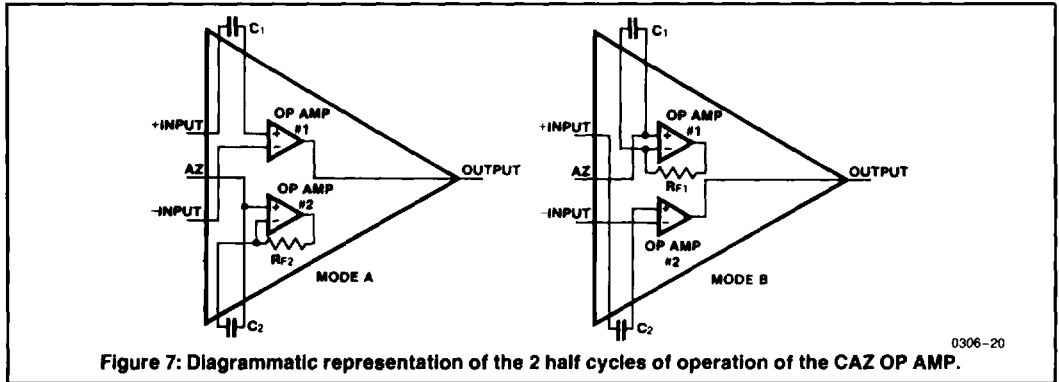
$C_1$

+INPUT

OP AMP #1

AZ

OUTPUT

OP AMP #2

-INPUT

$R_{F2}$

MODE A

$C_2$

$C_1$

+INPUT

OP AMP #1

AZ

$R_{F1}$

OUTPUT

-INPUT

OP AMP #2

MODE B

$C_2$

0306-20

Figure 7: Diagrammatic representation of the 2 half cycles of operation of the CAZ OP AMP.